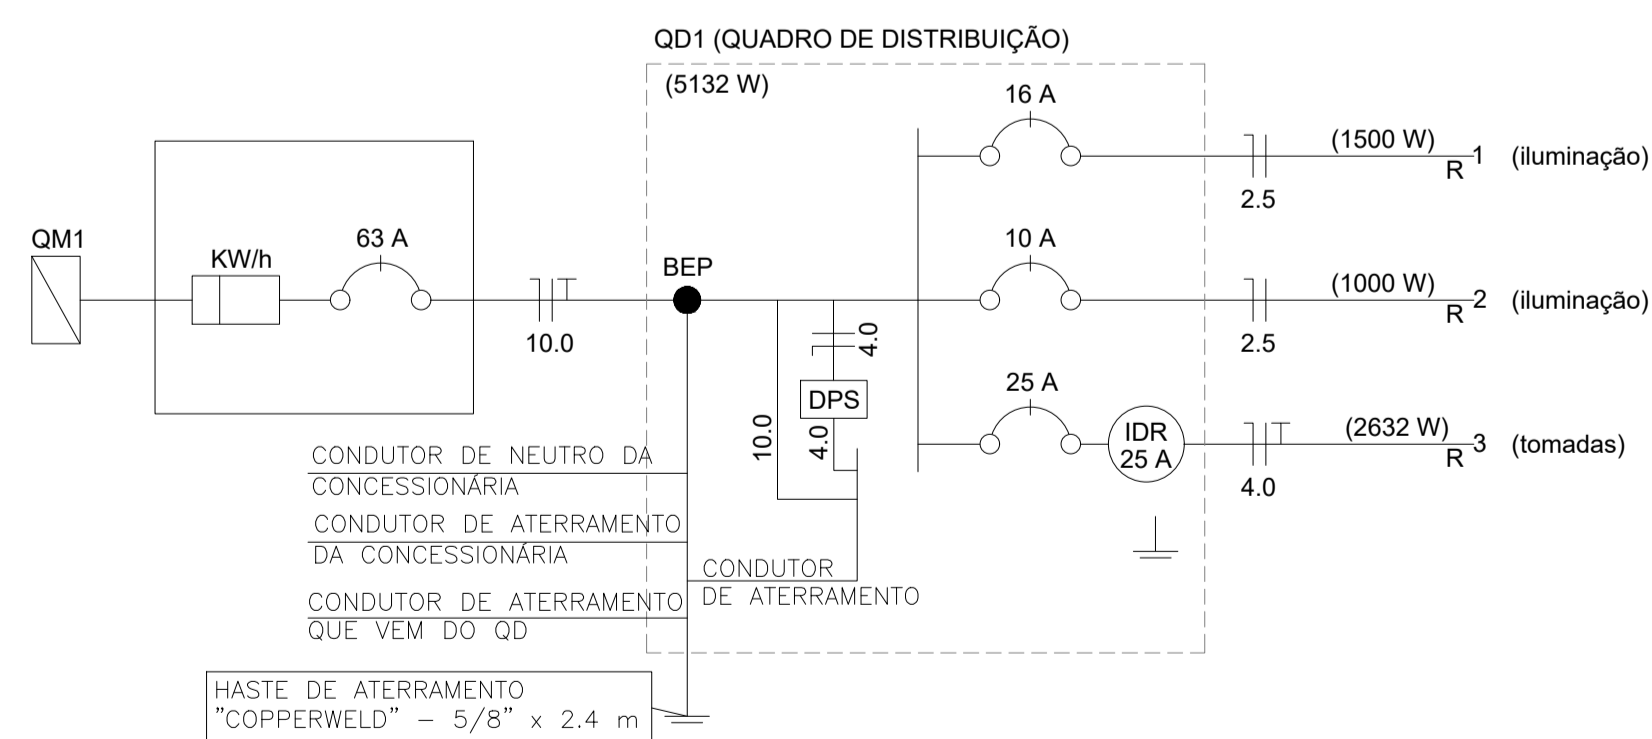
QD1 (QUADRO DE DISTRIBUIÇÃO)

(5132 W)

16 A

(1500 W)
R 1 (iluminação)

2.5

QM1

KW/h

63 A

BEP

10 A

(1000 W)
R 2 (iluminação)

10.0

4.0

2.5

25 A

DPS

10.0

4.0

IDR
25 A

(2632 W)
R 3 (tomadas)

4.0

CONDUTOR DE NEUTRO DA CONCESSIONÁRIA

CONDUTOR DE ATERRAMENTO DA CONCESSIONÁRIA

CONDUTOR DE ATERRAMENTO

CONDUTOR DE ATERRAMENTO QUE VEM DO QD

HASTE DE ATERRAMENTO
"COPPERWELD" – 5/8" x 2.4 m